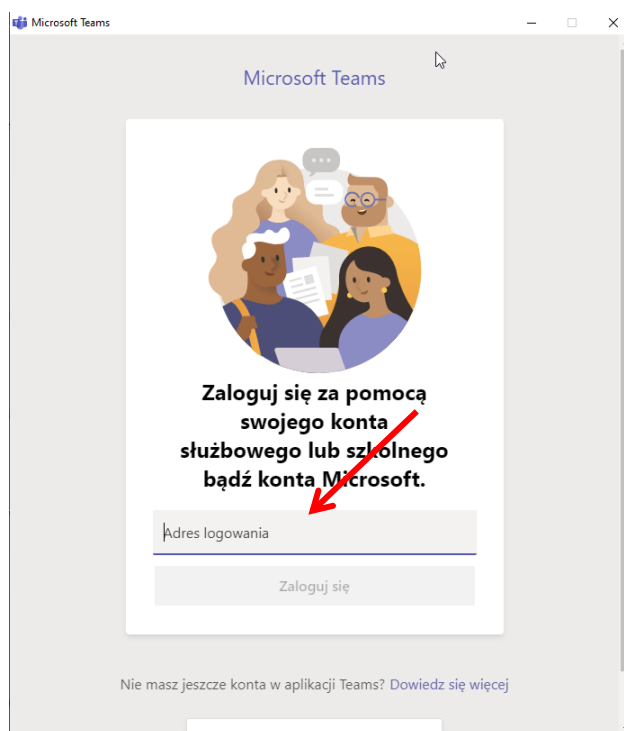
Microsoft Teams

Microsoft Teams

Zaloguj się za pomocą swojego konta służbowego lub szkolnego bądź konta Microsoft.

Adres logowania

Zaloguj się

Nie masz jeszcze konta w aplikacji Teams? Dowiedz się więcej